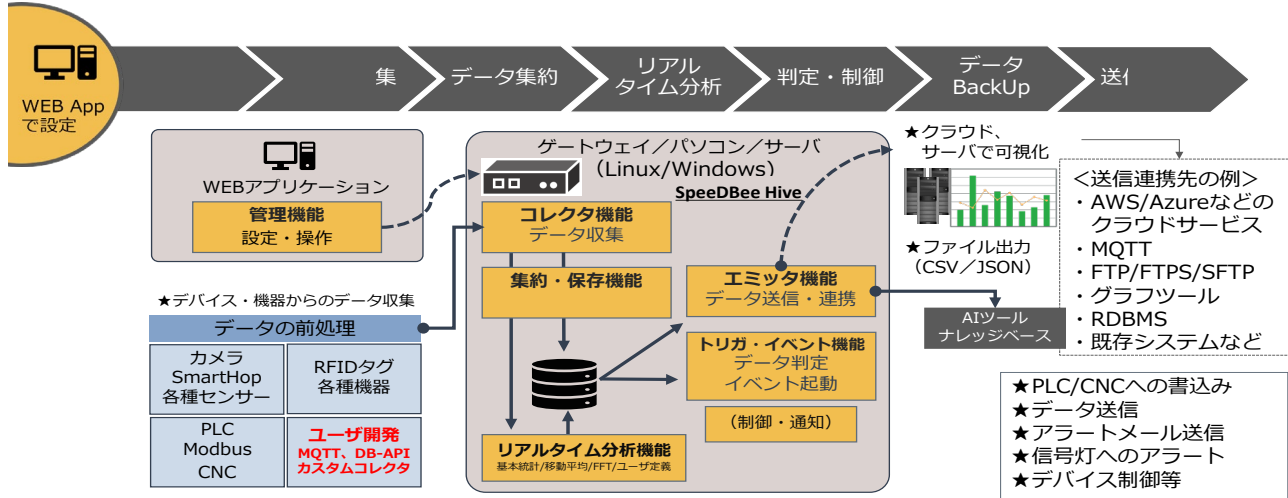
WEB App で設定

集

データ集約

リアルタイム分析

判定・制御

データ BackUp

送信

WEBアプリケーション

管理機能
設定・操作

ゲートウェイ／パソコン／サーバ
（Linux/Windows）

SpeeDBee Hive

コレクタ機能
データ収集

集約・保存機能

エミッタ機能
データ送信・連携

トリガ・イベント機能
データ判定
イベント起動

（制御・通知）

リアルタイム分析機能
基本統計/移動平均/FFT/ユーザ定義

★デバイス・機器からのデータ収集

データの前処理

カメラ
SmartHop
各種センサー

RFIDタグ
各種機器

PLC
Modbus
CNC

ユーザ開発
MQTT、DB-API
カスタムコレクタ

★クラウド、
サーバで可視化

★ファイル出力
（CSV／JSON）

AIツール
ナレッジベース

＜送信連携先の例＞
・AWS/Azureなどのクラウドサービス
・MQTT
・FTP/FTPS/SFTP
・グラフツール
・RDBMS
・既存システムなど

★PLC/CNCへの書込み
★データ送信
★アラートメール送信
★信号灯へのアラート
★デバイス制御等